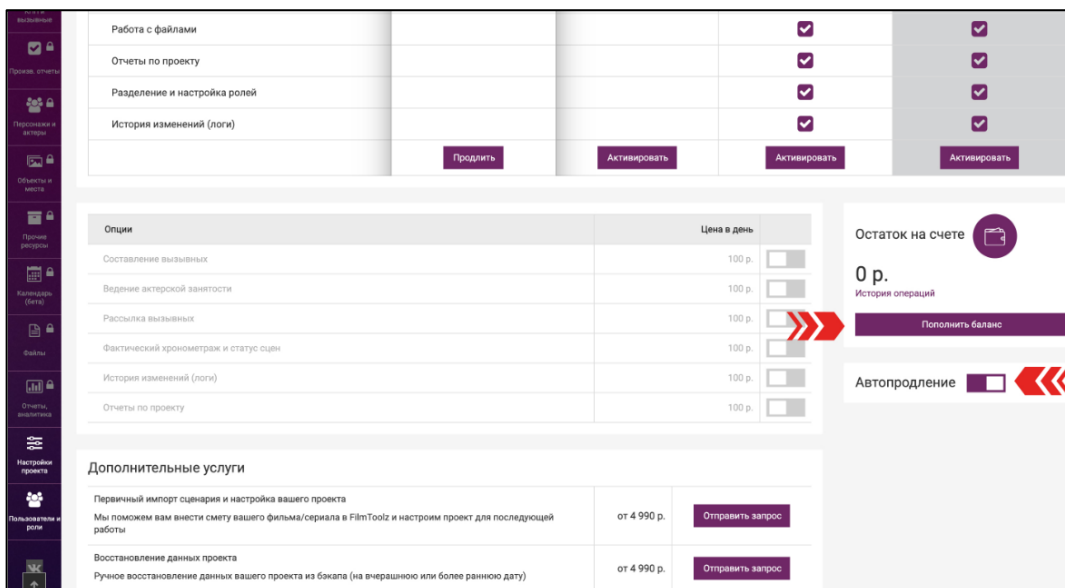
вызывные

Прохав, отчеты

Персонажи и актеры

Объекты и места

Прочие ресурсы

Календарь (бета)

Файлы

Отчеты, аналитика

Настройки проекта

Пользователи и роли

| Работа с файлами | | | ☑ | ☑ |
|---|---|---|---|---|
| Отчеты по проекту | | | ☑ | ☑ |
| Разделение и настройка ролей | | | ☑ | ☑ |
| История изменений (логи) | | | ☑ | ☑ |
| | Продлить | Активировать | Активировать | Активировать |

| Опции | Цена в день | |
|---|---|---|
| Составление вызывных | 100 р. | |
| Ведение актерской занятости | 100 р. | |
| Рассылка вызывных | 100 р. | |
| Фактический хронометраж и статус сцен | 100 р. | |
| История изменений (логи) | 100 р. | |
| Отчеты по проекту | 100 р. | |

Остаток на счете

0 р.

История операций

Пополнить баланс

Автопродление

Дополнительные услуги

| Первичный импорт сценария и настройка вашего проекта Мы поможем вам внести смету вашего фильма/сериала в FilmToolz и настроим проект для последующей работы | от 4 990 р. | Отправить запрос |
|---|---|---|
| Восстановление данных проекта Ручное восстановление данных вашего проекта из бэкапа (на вчерашнюю или более раннюю дату) | от 4 990 р. | Отправить запрос |